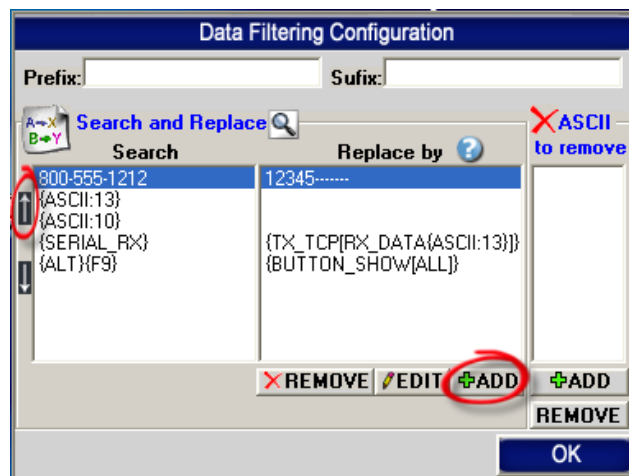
Data Filtering Configuration

Prefix: Sufix:

A→X B→Y Search and Replace

| Search | Replace by |
|---|---|
| 800-555-1212 | 12345------- |
| {ASCII:13} | |
| {ASCII:10} | |
| {SERIAL_RX} | {TX_TCP[RX_DATA{ASCII:13}]} |
| {ALT}{F9} | {BUTTON_SHOW[ALL]} |

REMOVE EDIT ADD

ASCII to remove

ADD
REMOVE

OK